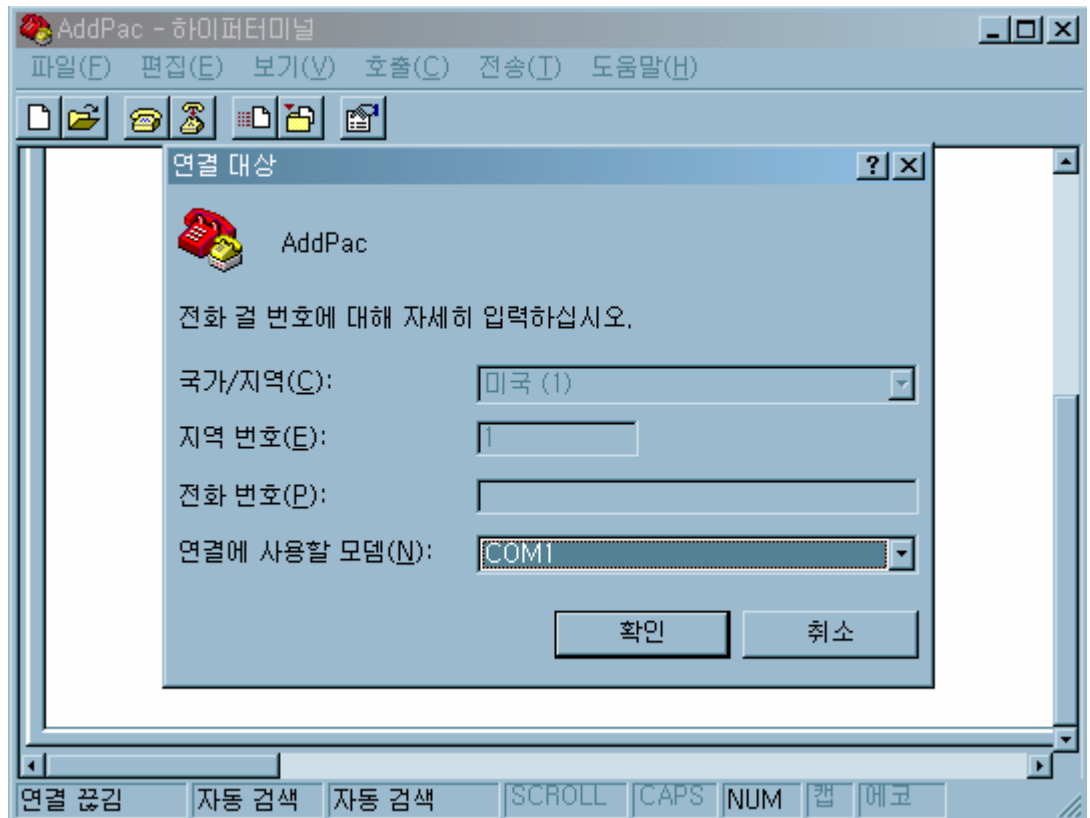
AddPac - 하이퍼터미널

파일(F) 편집(E) 보기(V) 호출(C) 전송(T) 도움말(H)

연결 대상

AddPac

전화 걸 번호에 대해 자세히 입력하십시오.

국가/지역(C): 미국 (1)

지역 번호(E): 1

전화 번호(P):

연결에 사용할 모뎀(N): COM1

확인 취소

연결 끊김 자동 검색 자동 검색 SCROLL CAPS NUM 캡 에코